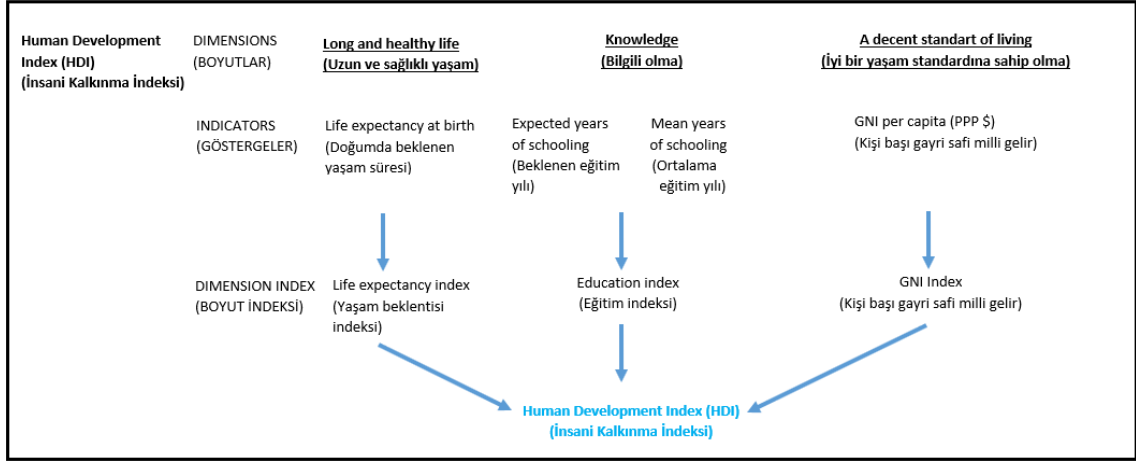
Human Development Index (HDI)
(İnsani Kalkınma İndeksi)

DIMENSIONS
(BOYUTLAR)

Long and healthy life
(Uzun ve sağlıklı yaşam)

Knowledge
(Bilgili olma)

A decent standart of living
(İyi bir yaşam standardına sahip olma)

INDICATORS
(GÖSTERGELER)

Life expectancy at birth
(Doğumda beklenen yaşam süresi)

Expected years of schooling
(Beklenen eğitim yılı)

Mean years of schooling
(Ortalama eğitim yılı)

GNI per capita (PPP $)
(Kişi başı gayri safi milli gelir)

DIMENSION INDEX
(BOYUT İNDEKSİ)

Life expectancy index
(Yaşam beklentisi indeksi)

Education index
(Eğitim indeksi)

GNI Index
(Kişi başı gayri safi milli gelir)

Human Development Index (HDI)
(İnsani Kalkınma İndeksi)